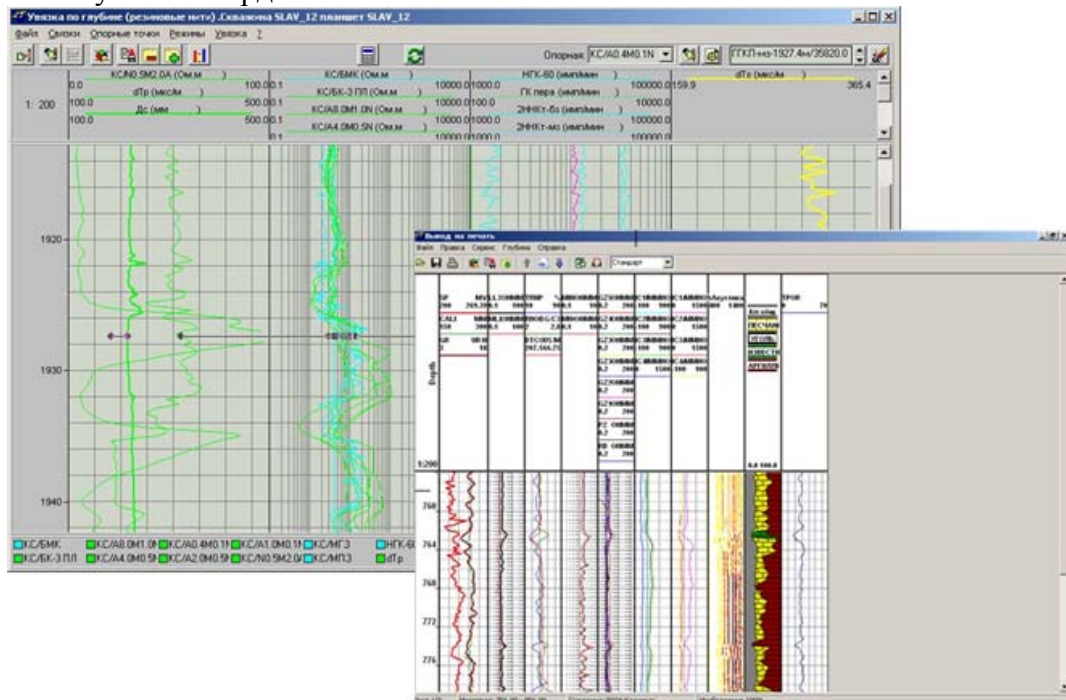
Увязка по глубине (резиновые нити) .Скважина SLAV_12 планшет SLAV_12

Файл Связки Опорные точки Режимы Увязка ?

Опорная: КС/А0.4М0.1N

ГГКЛ-низ-1927.4м/35820.0

КС/N0.5М2.0А (Ом.м)
0.0 100.0
dTp (мкс/м)
100.0 500.0
Дс (мм)
100.0 500.0

КС/БМК (Ом.м)
0.1 10000.0
КС/БК-3 ПЛ (Ом.м)
0.1 10000.0
КС/А8.0М1.0N (Ом.м)
0.1 10000.0
КС/А4.0М0.5N (Ом.м)
0.1 10000.0

НГК-60 (имп/мин)
1000.0 100000.0
ГК пера (имп/мин)
100.0 10000.0
2ННКт-бз (имп/мин)
1000.0 100000.0
2ННКт-мз (имп/мин)
1000.0 100000.0

dTs (мкс/м)
159.9 365.4

1: 200

1920
1930
1940

КС/БМК КС/А8.0М1.0N КС/А0.4М0.1N КС/А1.0М0.1N КС/МГЗ НГК-60
КС/БК-3 ПЛ КС/А4.0М0.5N КС/А2.0М0.5N КС/N0.5М2.0А КС/МПЗ dTp

Вывод на печать

Файл Правка Сервис Глубина Справка

Стандарт

Глуб.

1:200

760
764
768
772
776

ПЕСЧАН
АРГИЛЛ